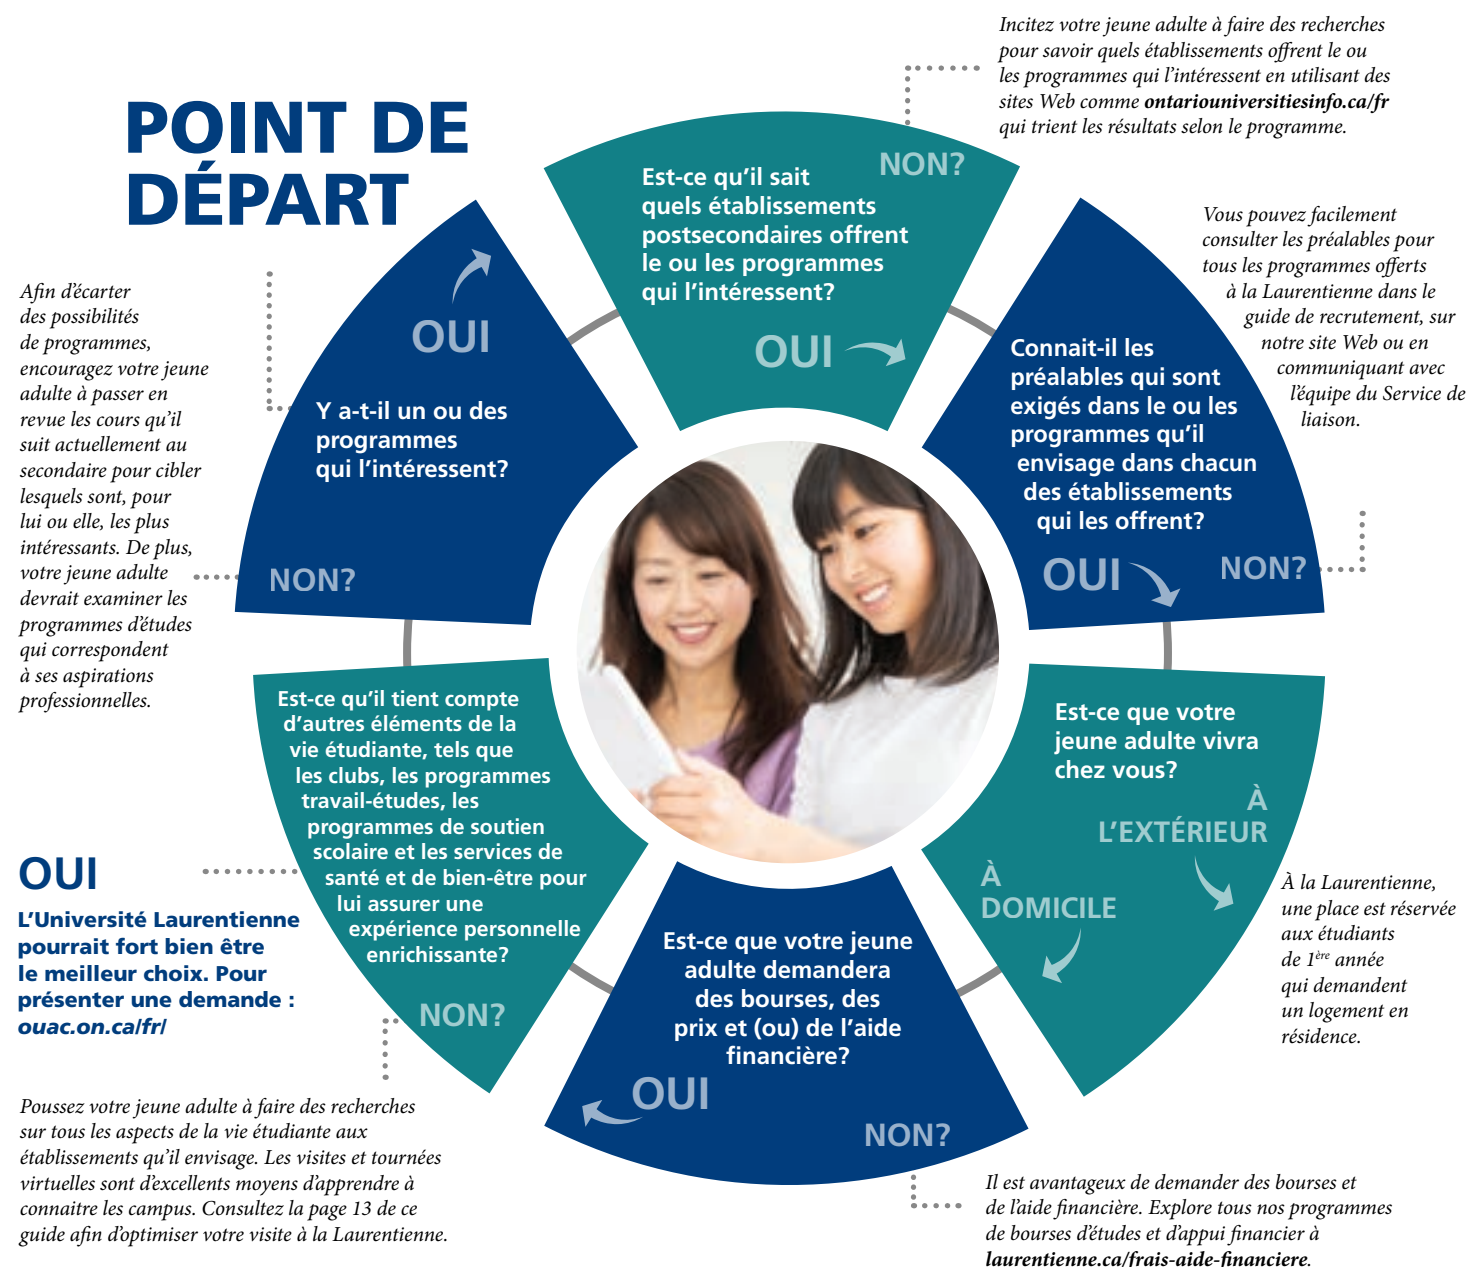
POINT DE DÉPART

Incitez votre jeune adulte à faire des recherches pour savoir quels établissements offrent le ou les programmes qui l'intéressent en utilisant des sites Web comme **ontariouniversitiesinfo.ca/fr** qui trient les résultats selon le programme.

Afin d'écarter des possibilités de programmes, encouragez votre jeune adulte à passer en revue les cours qu'il suit actuellement au secondaire pour cibler lesquels sont, pour lui ou elle, les plus intéressants. De plus, votre jeune adulte devrait examiner les programmes d'études qui correspondent à ses aspirations professionnelles.

OUI

Y a-t-il un ou des programmes qui l'intéressent?

NON?

NON?

Est-ce qu'il sait quels établissements postsecondaires offrent le ou les programmes qui l'intéressent?

OUI

Vous pouvez facilement consulter les préalables pour tous les programmes offerts à la Laurentienne dans le guide de recrutement, sur notre site Web ou en communiquant avec l'équipe du Service de liaison.

Connait-il les préalables qui sont exigés dans le ou les programmes qu'il envisage dans chacun des établissements qui les offrent?

OUI

NON?

Est-ce qu'il tient compte d'autres éléments de la vie étudiante, tels que les clubs, les programmes travail-études, les programmes de soutien scolaire et les services de santé et de bien-être pour lui assurer une expérience personnelle enrichissante?

NON?

Est-ce que votre jeune adulte vivra chez vous?

À L'EXTÉRIEUR

À DOMICILE

À la Laurentienne, une place est réservée aux étudiants de 1$^{ère}$ année qui demandent un logement en résidence.

OUI

L'Université Laurentienne pourrait fort bien être le meilleur choix. Pour présenter une demande : ouac.on.ca/fr/

Est-ce que votre jeune adulte demandera des bourses, des prix et (ou) de l'aide financière?

OUI

NON?

Poussez votre jeune adulte à faire des recherches sur tous les aspects de la vie étudiante aux établissements qu'il envisage. Les visites et tournées virtuelles sont d'excellents moyens d'apprendre à connaitre les campus. Consultez la page 13 de ce guide afin d'optimiser votre visite à la Laurentienne.

Il est avantageux de demander des bourses et de l'aide financière. Explore tous nos programmes de bourses d'études et d'appui financier à **laurentienne.ca/frais-aide-financiere**.